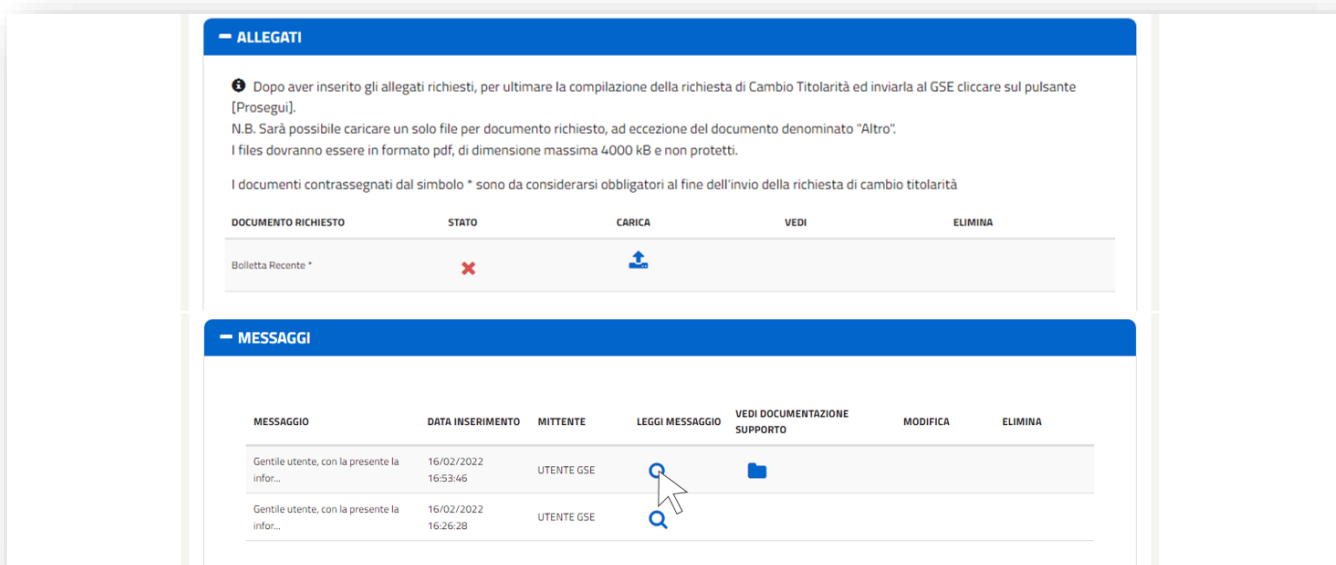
− ALLEGATI

Dopo aver inserito gli allegati richiesti, per ultimare la compilazione della richiesta di Cambio Titolarità ed inviarla al GSE cliccare sul pulsante [Prosegui].
N.B. Sarà possibile caricare un solo file per documento richiesto, ad eccezione del documento denominato "Altro".
I files dovranno essere in formato pdf, di dimensione massima 4000 kB e non protetti.

I documenti contrassegnati dal simbolo * sono da considerarsi obbligatori al fine dell'invio della richiesta di cambio titolarità

| DOCUMENTO RICHIESTO | STATO | CARICA | VEDI | ELIMINA |
|---|---|---|---|---|
| Bolletta Recente * | | | | |

− MESSAGGI

| MESSAGGIO | DATA INSERIMENTO | MITTENTE | LEGGI MESSAGGIO | VEDI DOCUMENTAZIONE SUPPORTO | MODIFICA | ELIMINA |
|---|---|---|---|---|---|---|
| Gentile utente, con la presente la infor... | 16/02/2022 16:53:46 | UTENTE GSE | | | | |
| Gentile utente, con la presente la infor... | 16/02/2022 16:26:28 | UTENTE GSE | | | | |